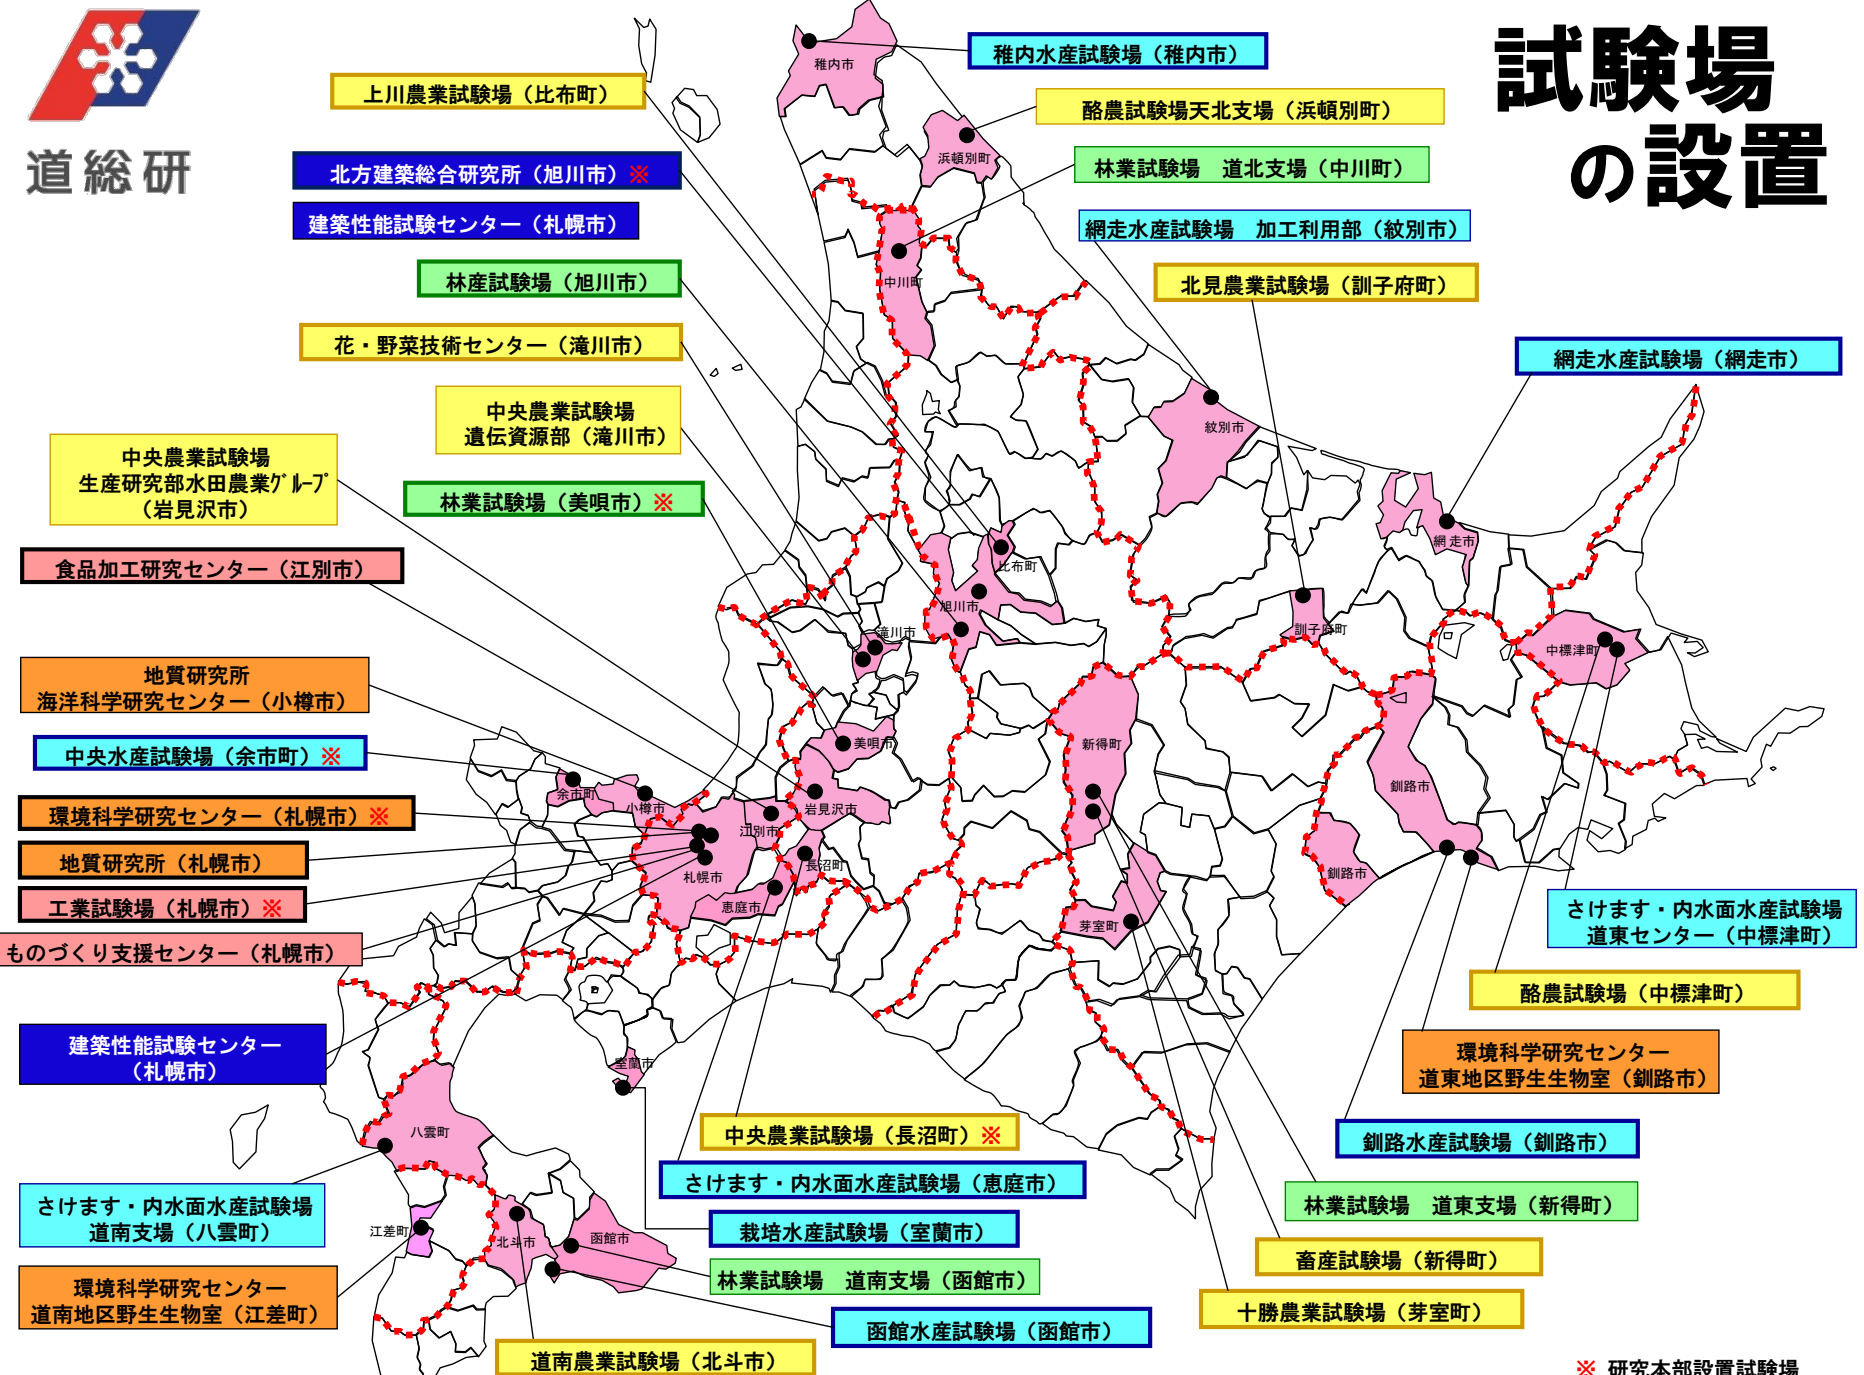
道総研

試験場の設置

稚内水産試験場（稚内市）
上川農業試験場（比布町）
酪農試験場天北支場（浜頓別町）
北方建築総合研究所（旭川市）※
林業試験場　道北支場（中川町）
建築性能試験センター（札幌市）
網走水産試験場　加工利用部（紋別市）
林産試験場（旭川市）
北見農業試験場（訓子府町）
花・野菜技術センター（滝川市）
網走水産試験場（網走市）
中央農業試験場
遺伝資源部（滝川市）
中央農業試験場
生産研究部水田農業グループ
（岩見沢市）
林業試験場（美唄市）※
食品加工研究センター（江別市）
地質研究所
海洋科学研究センター（小樽市）
中央水産試験場（余市町）※
環境科学研究センター（札幌市）※
地質研究所（札幌市）
工業試験場（札幌市）※
ものづくり支援センター（札幌市）
建築性能試験センター
（札幌市）
さけます・内水面水産試験場
道南支場（八雲町）
環境科学研究センター
道南地区野生生物室（江差町）
道南農業試験場（北斗市）
中央農業試験場（長沼町）※
さけます・内水面水産試験場（恵庭市）
栽培水産試験場（室蘭市）
林業試験場　道南支場（函館市）
函館水産試験場（函館市）
さけます・内水面水産試験場
道東センター（中標津町）
酪農試験場（中標津町）
環境科学研究センター
道東地区野生生物室（釧路市）
釧路水産試験場（釧路市）
林業試験場　道東支場（新得町）
畜産試験場（新得町）
十勝農業試験場（芽室町）
※ 研究本部設置試験場

稚内市
浜頓別町
中川町
紋別市
網走市
比布町
旭川市
滝川市
訓子府町
中標津町
美唄市
新得町
余市町
小樽市
岩見沢市
江別市
釧路市
札幌市
長沼町
恵庭市
釧路市
芽室町
室蘭市
八雲町
江差町
北斗市
函館市